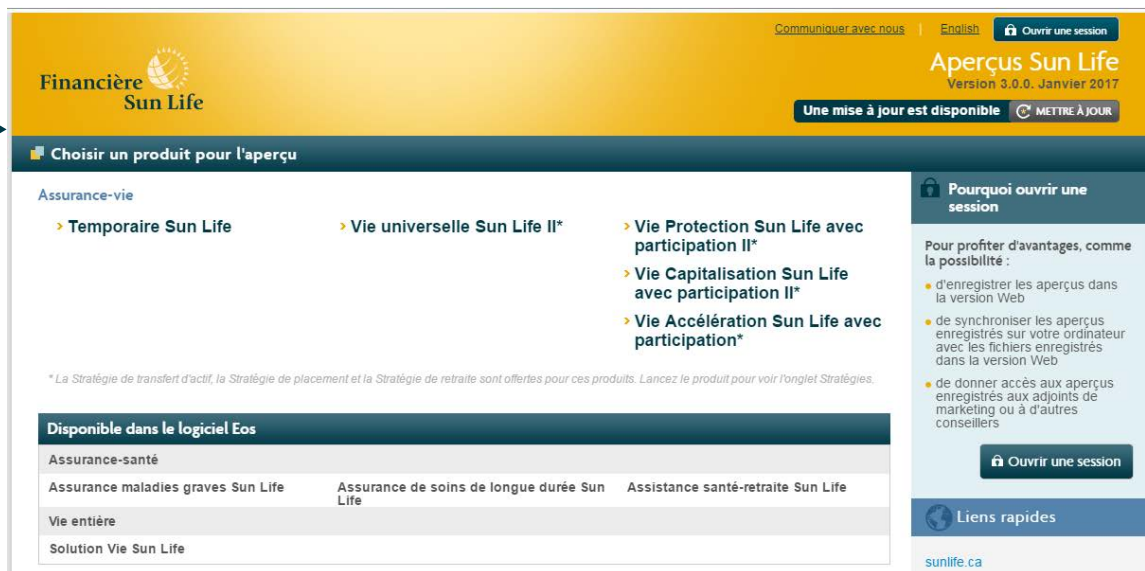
Financière Sun Life

Communiquer avec nous | English | Ouvrir une session

Aperçus Sun Life
Version 3.0.0. Janvier 2017

Une mise à jour est disponible | METTRE À JOUR

Choisir un produit pour l'aperçu

Assurance-vie

› Temporaire Sun Life

› Vie universelle Sun Life II*

› Vie Protection Sun Life avec participation II*

› Vie Capitalisation Sun Life avec participation II*

› Vie Accélération Sun Life avec participation*

* La Stratégie de transfert d'actif, la Stratégie de placement et la Stratégie de retraite sont offertes pour ces produits. Lancez le produit pour voir l'onglet Stratégies.

Disponible dans le logiciel Eos

| Assurance-santé | | |
|---|---|---|
| Assurance maladies graves Sun Life | Assurance de soins de longue durée Sun Life | Assistance santé-retraite Sun Life |
| Vie entière | | |
| Solution Vie Sun Life | | |

Pourquoi ouvrir une session

Pour profiter d'avantages, comme la possibilité :

• d'enregistrer les aperçus dans la version Web
• de synchroniser les aperçus enregistrés sur votre ordinateur avec les fichiers enregistrés dans la version Web
• de donner accès aux aperçus enregistrés aux adjoints de marketing ou à d'autres conseillers

Ouvrir une session

Liens rapides

sunlife.ca